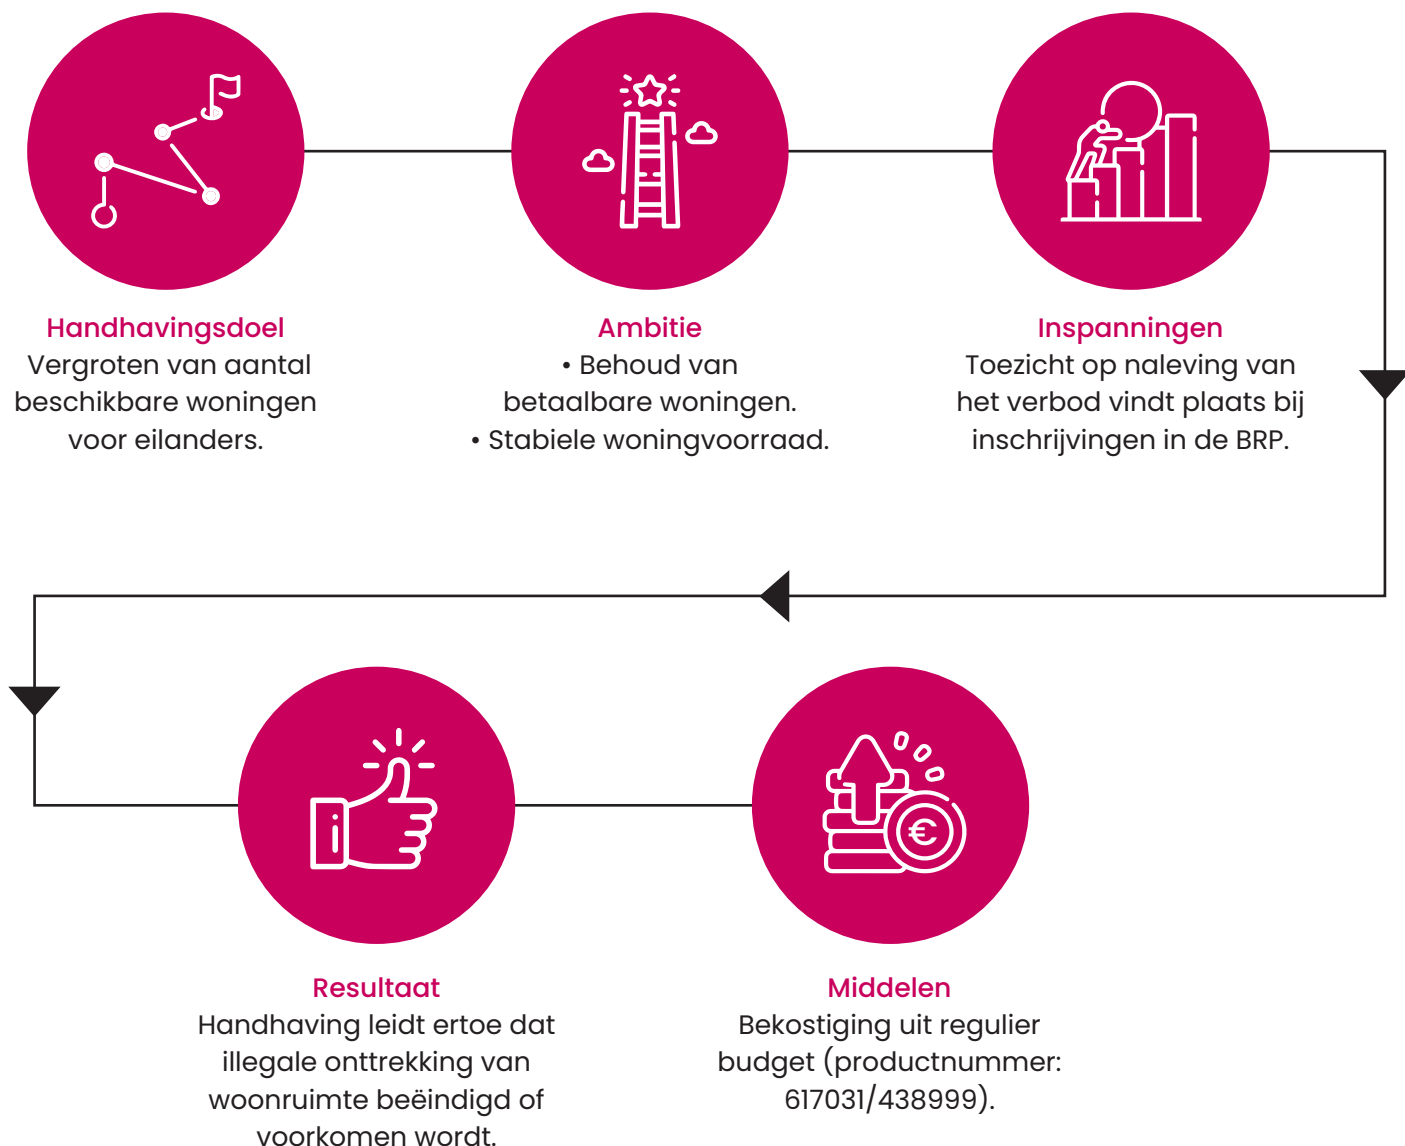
Handhavingsdoel
Vergroten van aantal beschikbare woningen voor eilanders.

Ambitie
• Behoud van betaalbare woningen.
• Stabiele woningvoorraad.

Inspanningen
Toezicht op naleving van het verbod vindt plaats bij inschrijvingen in de BRP.

Resultaat
Handhaving leidt ertoe dat illegale onttrekking van woonruimte beëindigd of voorkomen wordt.

Middelen
Bekostiging uit regulier budget (productnummer: 617031/438999).